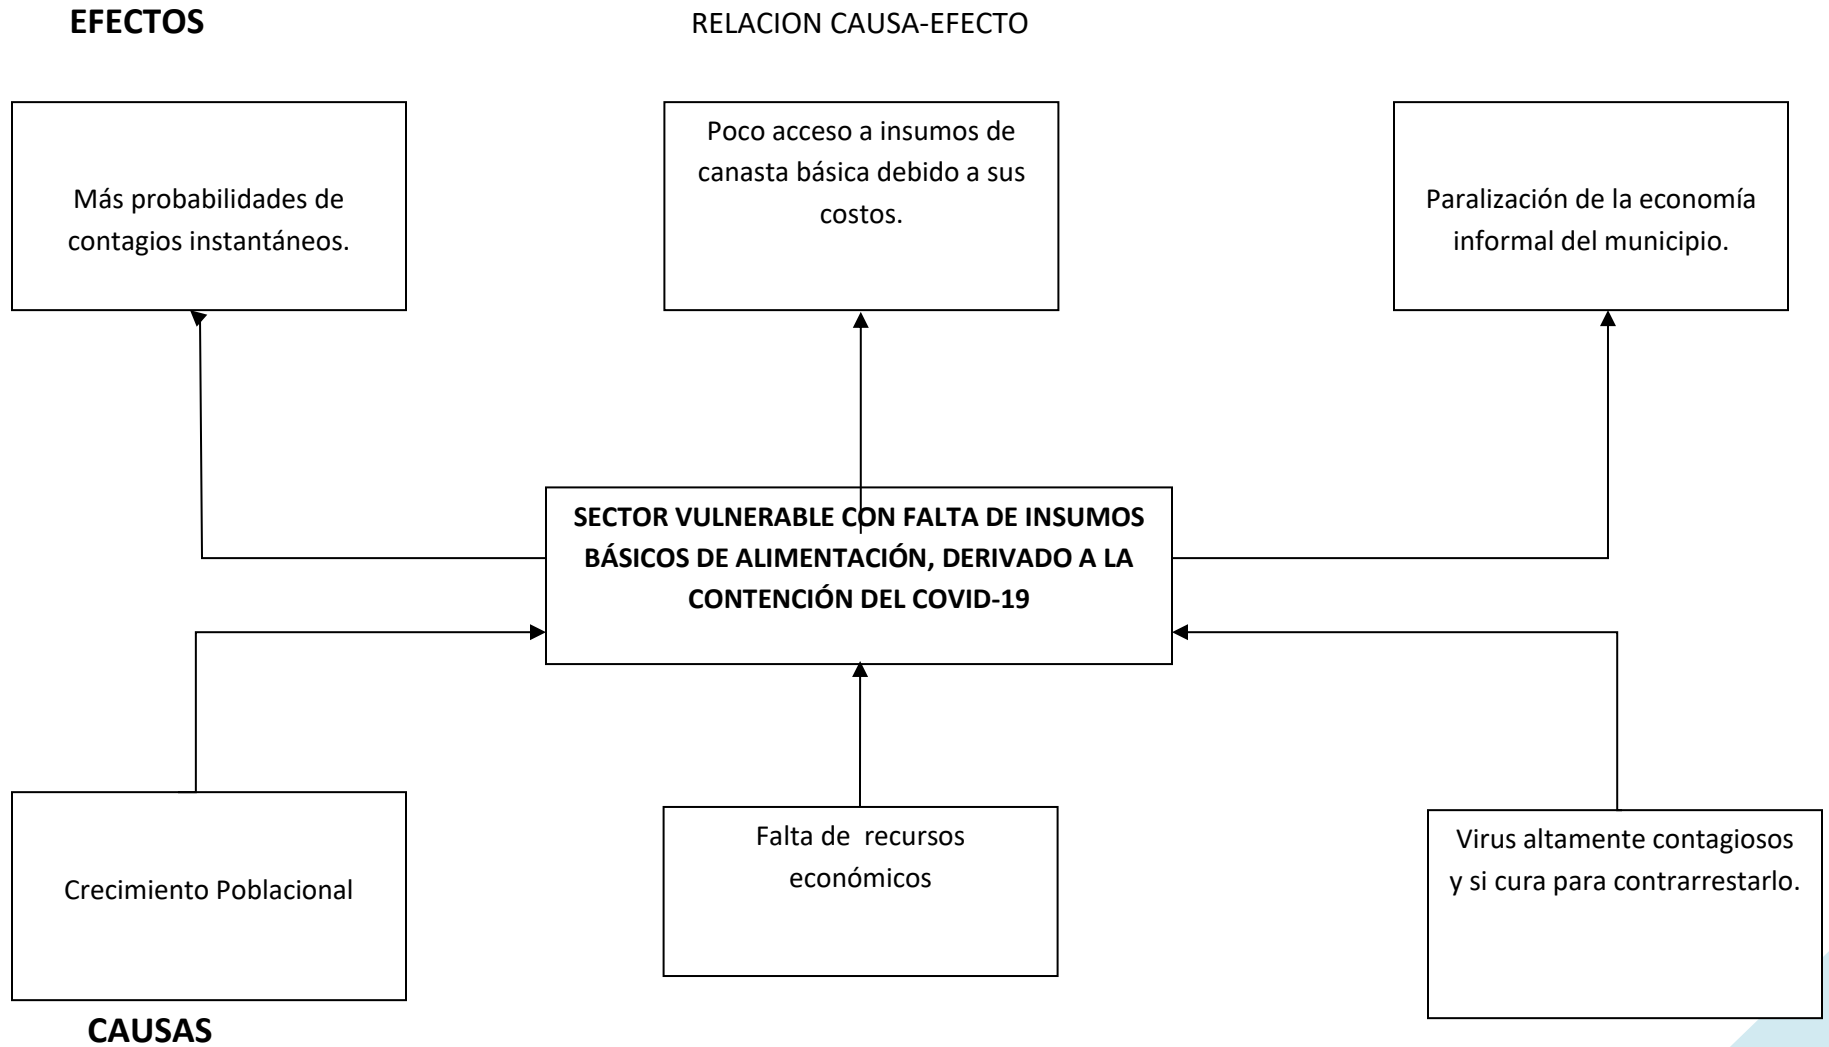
**EFECTOS**

RELACION CAUSA-EFECTO

Más probabilidades de contagios instantáneos.

Poco acceso a insumos de canasta básica debido a sus costos.

Paralización de la economía informal del municipio.

**SECTOR VULNERABLE CON FALTA DE INSUMOS BÁSICOS DE ALIMENTACIÓN, DERIVADO A LA CONTENCIÓN DEL COVID-19**

Crecimiento Poblacional

Falta de recursos económicos

Virus altamente contagiosos y si cura para contrarrestarlo.

**CAUSAS**